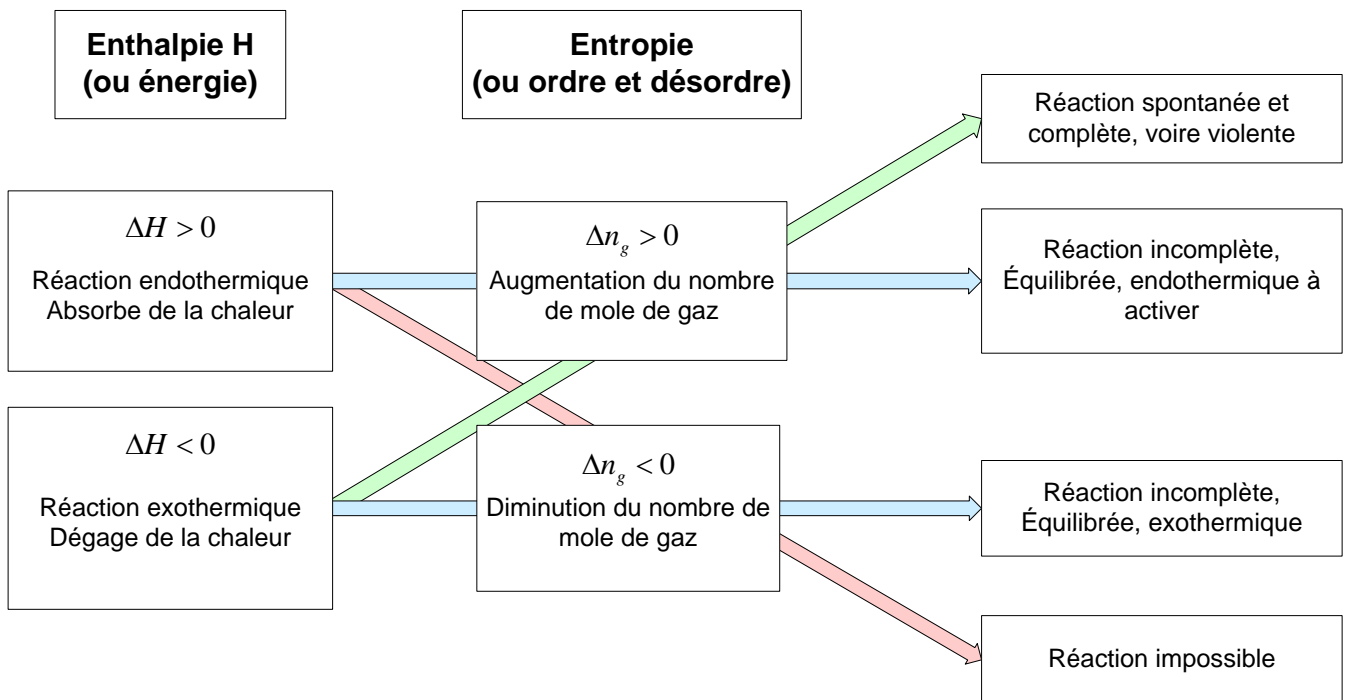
Enthalpie H
(ou énergie)

Entropie
(ou ordre et désordre)

Réaction spontanée et complète, voire violente

$\Delta H > 0$

Réaction endothermique
Absorbe de la chaleur

$\Delta n_g > 0$

Augmentation du nombre de mole de gaz

Réaction incomplète, Équilibrée, endothermique à activer

$\Delta H < 0$

Réaction exothermique
Dégage de la chaleur

$\Delta n_g < 0$

Diminution du nombre de mole de gaz

Réaction incomplète, Équilibrée, exothermique

Réaction impossible